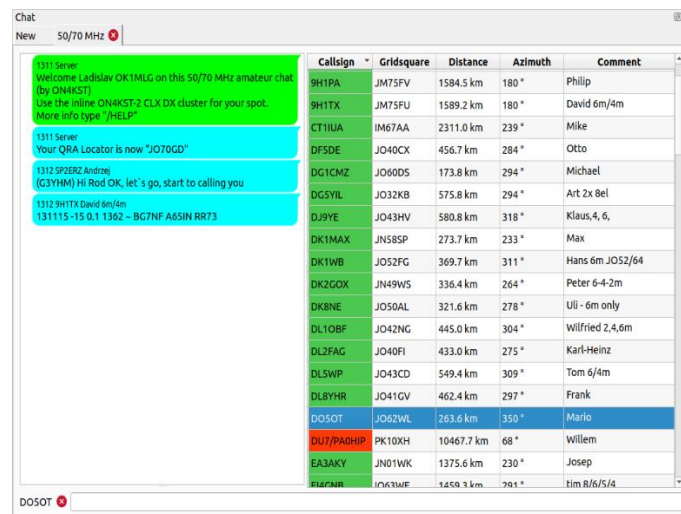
Chat

New 50/70 MHz

1311 Server
Welcome Ladislav OK1MLG on this 50/70 MHz amateur chat (by ON4KST)
Use the inline ON4KST-2 CLX DX cluster for your spot.
More info type "/HELP"

1311 Server
Your QRA Locator is now "JO70GD"

1312 SP2ERZ Andrzej
(G3YHM) Hi Rod OK, let`s go, start to calling you

1312 9H1TX David 6m/4m
131115 -15 0.1 1362 ~ BG7NF A65IN RR73

| Callsign | Gridsquare | Distance | Azimuth | Comment |
|---|---|---|---|---|
| 9H1PA | JM75FV | 1584.5 km | 180 ° | Philip |
| 9H1TX | JM75FU | 1589.2 km | 180 ° | David 6m/4m |
| CT1IUA | IM67AA | 2311.0 km | 239 ° | Mike |
| DF5DE | JO40CX | 456.7 km | 284 ° | Otto |
| DG1CMZ | JO60DS | 173.8 km | 294 ° | Michael |
| DG5YIL | JO32KB | 575.8 km | 294 ° | Art 2x 8el |
| DJ9YE | JO43HV | 580.8 km | 318 ° | Klaus,4, 6, |
| DK1MAX | JN58SP | 273.7 km | 233 ° | Max |
| DK1WB | JO52FG | 369.7 km | 311 ° | Hans 6m JO52/64 |
| DK2GOX | JN49WS | 336.4 km | 264 ° | Peter 6-4-2m |
| DK8NE | JO50AL | 321.6 km | 278 ° | Uli - 6m only |
| DL1OBF | JO42NG | 445.0 km | 304 ° | Wilfried 2,4,6m |
| DL2FAG | JO40FI | 433.0 km | 275 ° | Karl-Heinz |
| DL5WP | JO43CD | 549.4 km | 309 ° | Tom 6/4m |
| DL8YHR | JO41GV | 462.4 km | 297 ° | Frank |
| DO5OT | JO62WL | 263.6 km | 350 ° | Mario |
| DU7/PA0HIP | PK10XH | 10467.7 km | 68 ° | Willem |
| EA3AKY | JN01WK | 1375.6 km | 230 ° | Josep |
| EI4GNB | IO63WE | 1459.3 km | 291 ° | tim 8/6/5/4 |

DO5OT